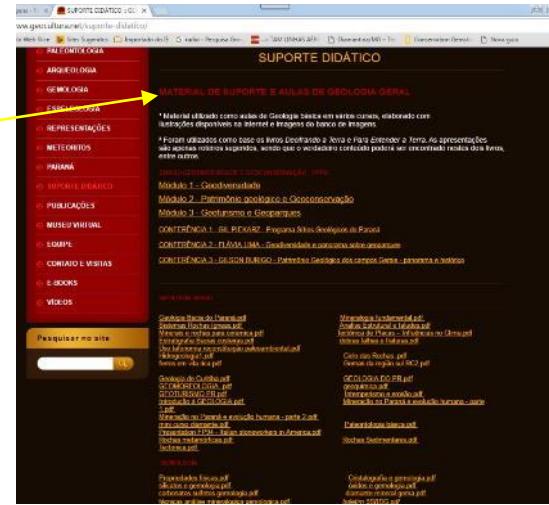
SUPORTE DIDÁTICO :: GC
www.geocultura.net/suporte-didatico/
Sites Sugeridos
Importado do IE
Novo guia

PALEONTOLOGIA
ARQUEOLOGIA
GEMOLOGIA
ESPELEOLOGIA
REPRESENTAÇÕES
METEORITOS
PARANÁ
SUPORTE DIDÁTICO
PUBLICAÇÕES
MUSEU VIRTUAL
EQUIPE
CONTATO E VISITAS
E-BOOKS
VÍDEOS

Pesquisar no site
OK

SUPORTE DIDÁTICO

MATERIAL DE SUPORTE E AULAS DE GEOLOGIA GERAL

* Material utilizado como aulas de Geologia básica em vários cursos, elaborado com ilustrações disponíveis na internet e imagens do banco de imagens.

* Foram utilizados como base os livros Decifrando a Terra e Para Entender a Terra. As apresentações são apenas roteiros sugeridos, sendo que o verdadeiro conteúdo poderá ser encontrado nestes livros, entre outros.

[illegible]

Módulo 1 - Geodiversidade
Módulo 2 - Patrimônio geológico e Geoconservação
Módulo 3 - Geoturismo e Geoparques

CONFERÊNCIA 1 - GIL PIEKARZ - Programa Sítios Geológicos do Paraná
CONFERÊNCIA 2 - FLÁVIA LIMA - Geodiversidade e consenso sobre geoparques
CONFERÊNCIA 3 - GILSON BURIGO - Patrimônio Geológico dos campos Gerais - panorama e histórico

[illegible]

Geologia Bacia do Paraná.pdf
Sistemas Rochas Ígneas.pdf
Minerais e rochas para cerâmica.pdf
Estratigrafia Bacias costeiras.pdf
Uso tafonomia reconstituição paleoambiental.pdf
Hidrogeologia1.pdf
ferro em rio.pdf

Mineralogia fundamental.pdf
Análise Estrutural e falhas.pdf
Sedimentos do Plioceno - Influências no Clima.pdf
dobras falhas e fraturas.pdf

Ciclo das Rochas.pdf
Gemas da região sul RC2.pdf

Geologia de Curitiba.pdf
GEOMORFOLOGIA.pdf
GEOTURISMO PR.pdf
Introdução à GEOLOGIA.pdf
1.pdf
Mineração no Paraná e evolução humana - parte 2.pdf
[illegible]
Presentation FPM - Italian stoneworkers in America.pdf
Rochas metamórficas.pdf
Tectonica.pdf

GEOLOGIA DO PR.pdf
geoquimica.pdf
Intemperismo e erosão.pdf
Mineração no Paraná e evolução humana - parte

Paleontologia básica.pdf

Rochas Sedimentares.pdf

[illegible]

Propriedades físicas.pdf
silicatos e gemologia.pdf
carbonatos sulfatos gemologia.pdf
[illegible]

Cristalografia e gemologia.pdf
óxidos e gemologia.pdf
diamante mineral gema.pdf
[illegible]